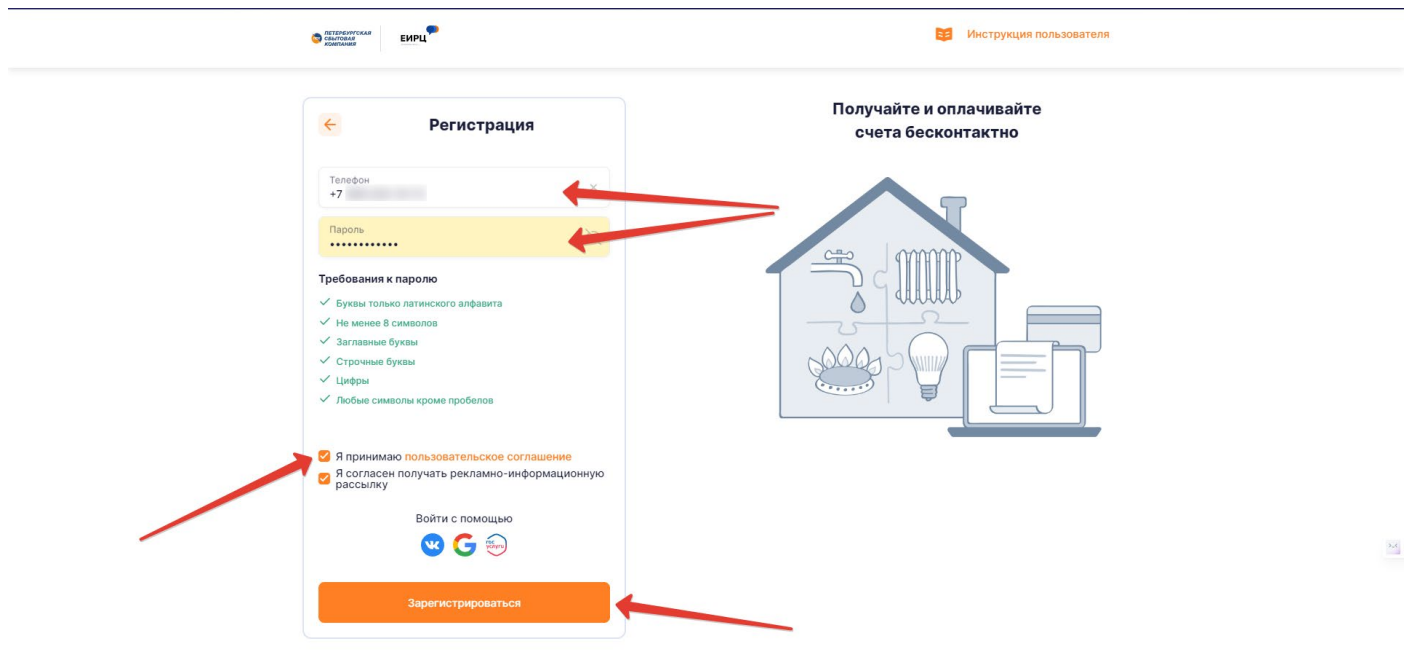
ПЕТЕРБУРГСКАЯ СБЫТОВАЯ КОМПАНИЯ
ЕИРЦ

Инструкция пользователя

Регистрация

Телефон
+7 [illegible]

Пароль
••••••••••••

Требования к паролю

Буквы только латинского алфавита
Не менее 8 символов
Заглавные буквы
Строчные буквы
Цифры
Любые символы кроме пробелов

Я принимаю пользовательское соглашение
Я согласен получать рекламно-информационную рассылку

Войти с помощью

Зарегистрироваться

Получайте и оплачивайте счета бесконтактно